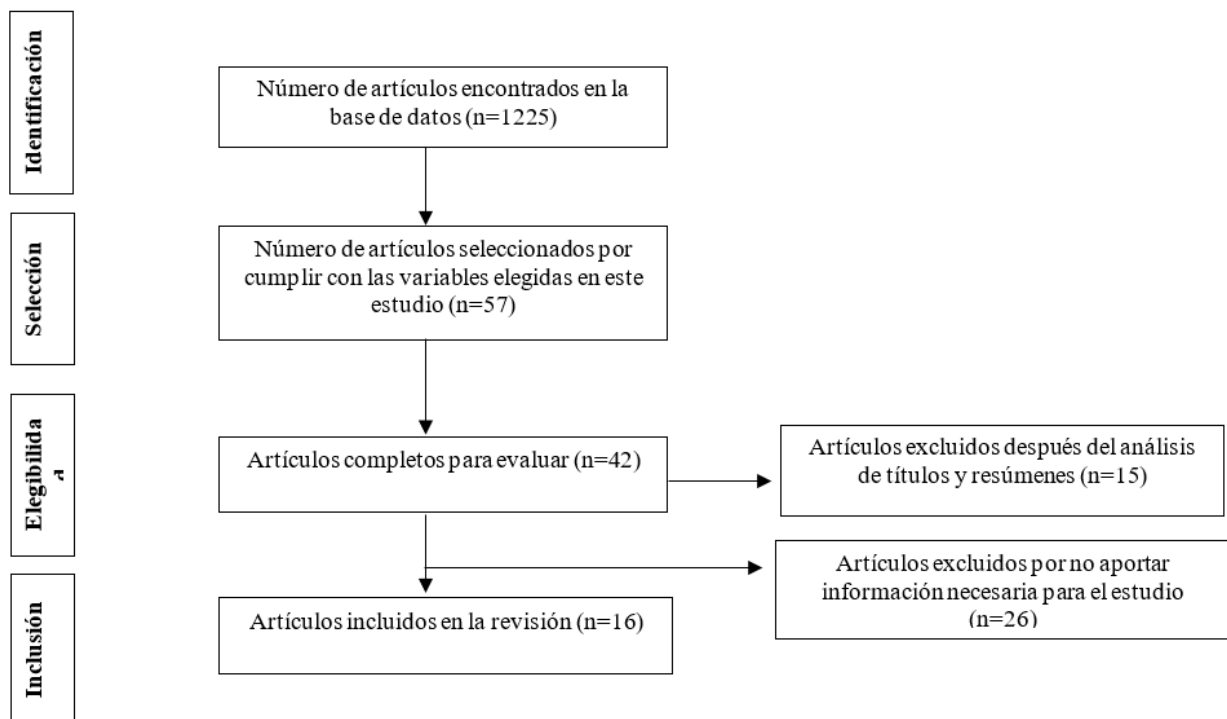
Identificación

Número de artículos encontrados en la base de datos (n=1225)

Selección

Número de artículos seleccionados por cumplir con las variables elegidas en este estudio (n=57)

Elegibilidad

Artículos completos para evaluar (n=42)

Artículos excluidos después del análisis de títulos y resúmenes (n=15)

Inclusión

Artículos excluidos por no aportar información necesaria para el estudio (n=26)

Artículos incluidos en la revisión (n=16)